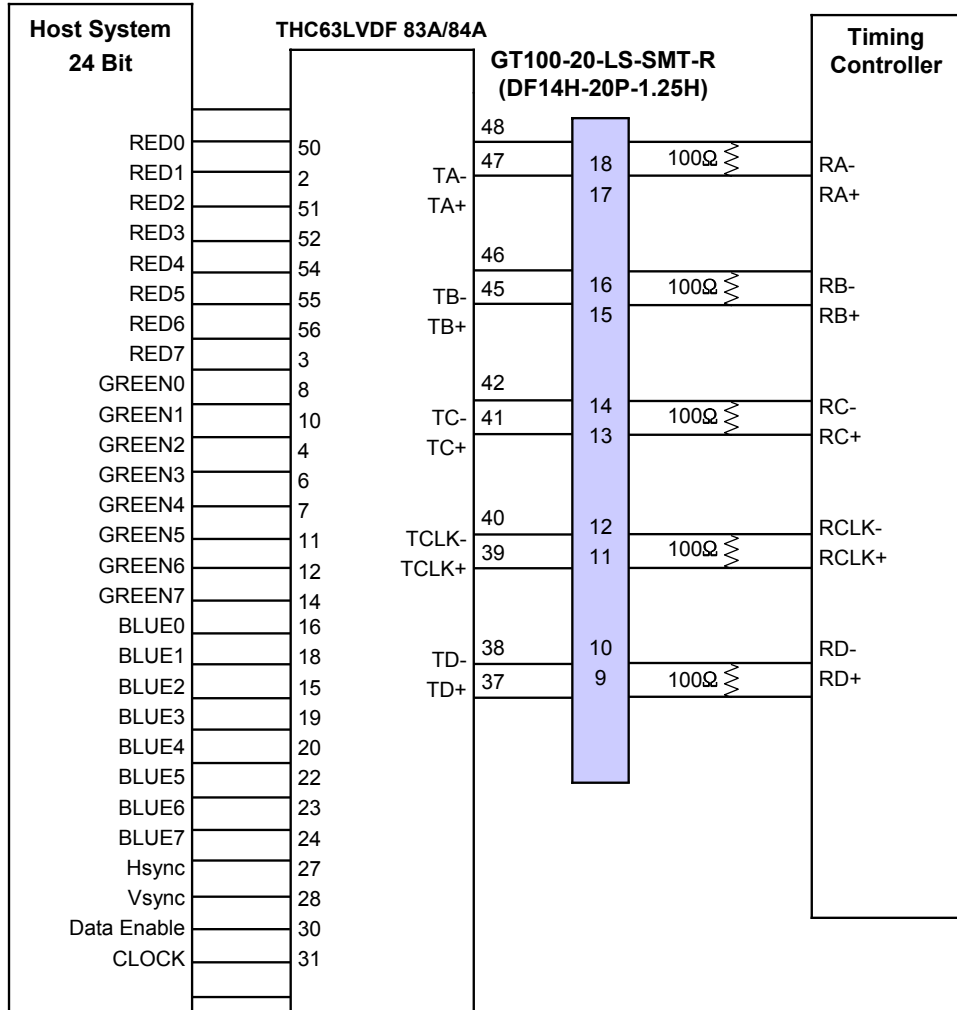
Host System 24 Bit

THC63LVDF 83A/84A

GT100-20-LS-SMT-R (DF14H-20P-1.25H)

Timing Controller

RED0 50
RED1 2
RED2 51
RED3 52
RED4 54
RED5 55
RED6 56
RED7 3
GREEN0 8
GREEN1 10
GREEN2 4
GREEN3 6
GREEN4 7
GREEN5 11
GREEN6 12
GREEN7 14
BLUE0 16
BLUE1 18
BLUE2 15
BLUE3 19
BLUE4 20
BLUE5 22
BLUE6 23
BLUE7 24
Hsync 27
Vsync 28
Data Enable 30
CLOCK 31

48
TA- 47 18 100Ω RA-
TA+ 17 RA+
46
TB- 45 16 100Ω RB-
TB+ 15 RB+
42
TC- 41 14 100Ω RC-
TC+ 13 RC+
40 12 RCLK-
TCLK- 39 11 100Ω RCLK+
TCLK+
TD- 38 10 RD-
TD+ 37 9 100Ω RD+